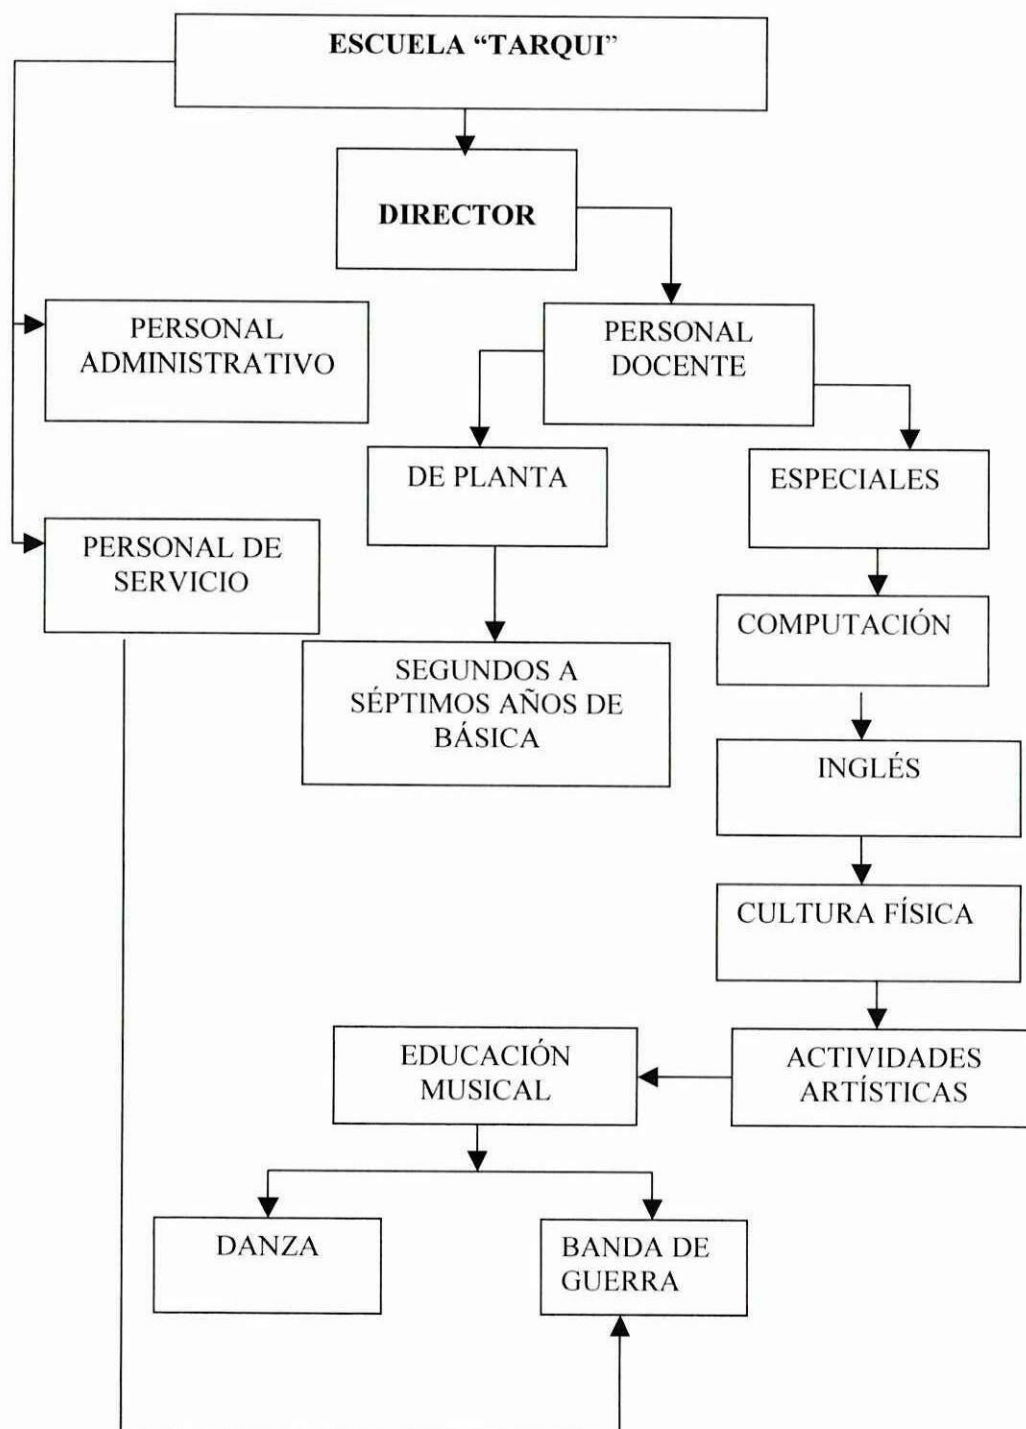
ESCUELA “TARQUI”

DIRECTOR

PERSONAL ADMINISTRATIVO

PERSONAL DOCENTE

DE PLANTA

ESPECIALES

PERSONAL DE SERVICIO

COMPUTACIÓN

SEGUNDOS A SÉPTIMOS AÑOS DE BÁSICA

INGLÉS

CULTURA FÍSICA

EDUCACIÓN MUSICAL

ACTIVIDADES ARTÍSTICAS

DANZA

BANDA DE GUERRA